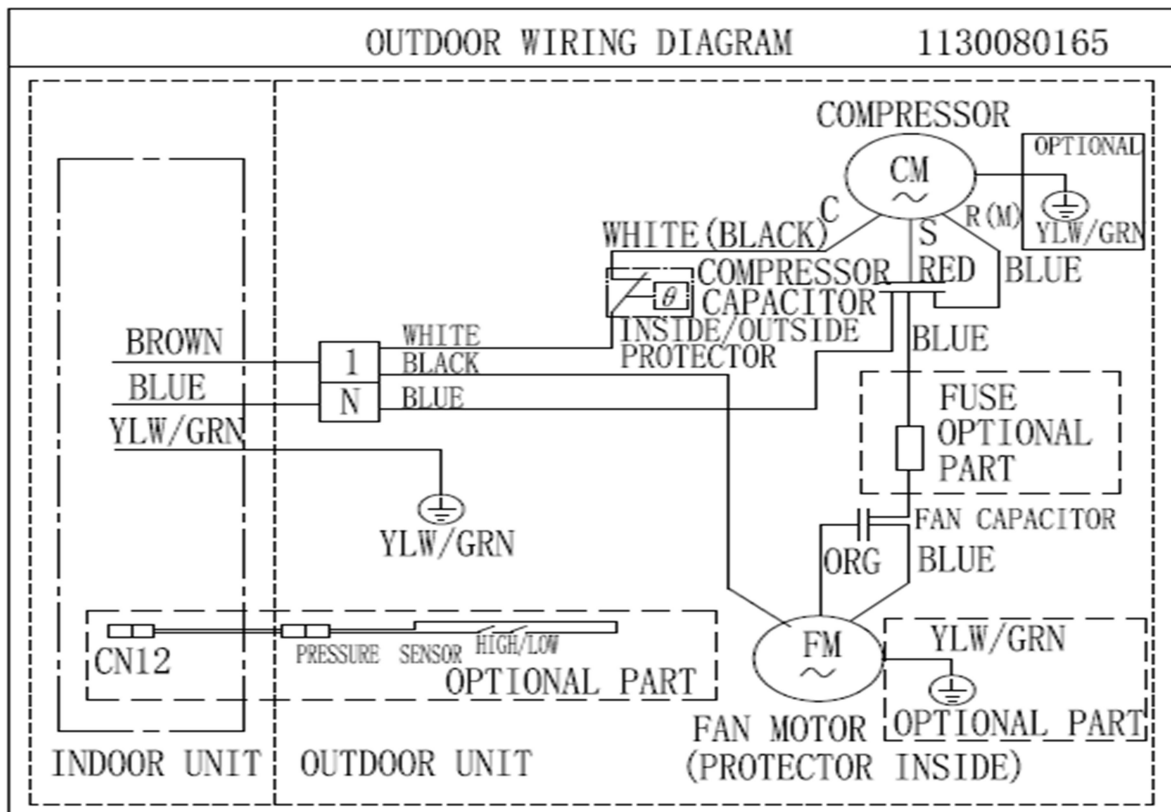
OUTDOOR WIRING DIAGRAM 1130080165

COMPRESSOR
CM
~
OPTIONAL
C
S
R(M)
YLW/GRN
WHITE(BLACK)
COMPRESSOR
RED
BLUE
$\theta$
CAPACITOR
INSIDE/OUTSIDE
PROTECTOR
BLUE
BROWN
WHITE
1
BLACK
BLUE
N
BLUE
YLW/GRN
FUSE
OPTIONAL
PART
YLW/GRN
FAN CAPACITOR
ORG
BLUE
CN12
PRESSURE SENSOR HIGH/LOW
OPTIONAL PART
FM
~
YLW/GRN
OPTIONAL PART
FAN MOTOR
(PROTECTOR INSIDE)
INDOOR UNIT
OUTDOOR UNIT